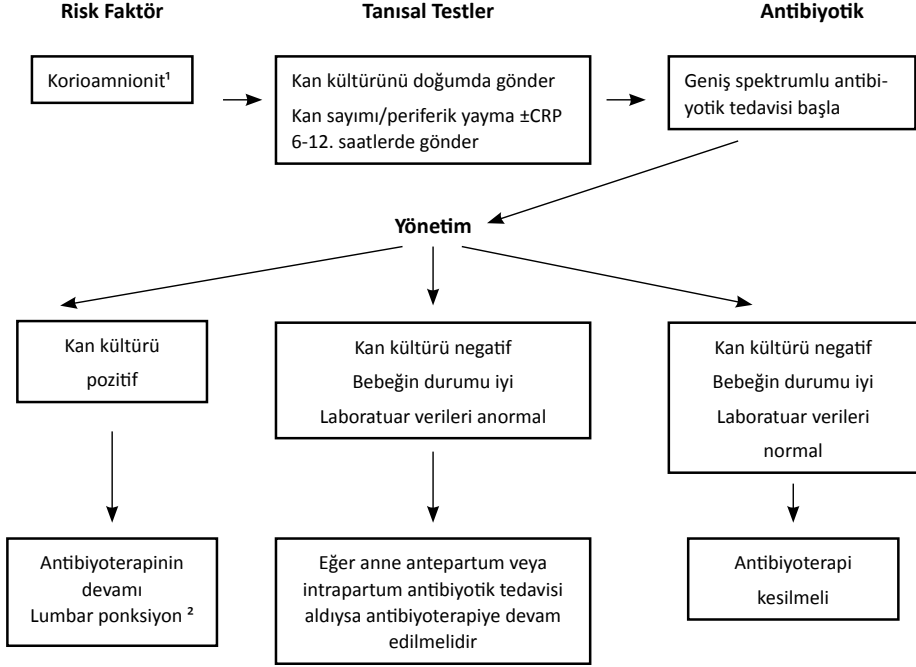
Risk Faktör

Tanısal Testler

Antibiyotik

Korioamnionit¹

Kan kültürünü doğumda gönder

Kan sayımı/periferik yayma ±CRP 6-12. saatlerde gönder

Geniş spektrumlu antibiyotik tedavisi başla

Yönetim

Kan kültürü pozitif

Kan kültürü negatif
Bebeğin durumu iyi
Laboratuar verileri anormal

Kan kültürü negatif
Bebeğin durumu iyi
Laboratuar verileri normal

Antibiyoterapinin devamı
Lumbar ponksiyon ²

Eğer anne antepartum veya intrapartum antibiyotik tedavisi aldıysa antibiyoterapiye devam edilmelidir

Antibiyoterapi kesilmeli